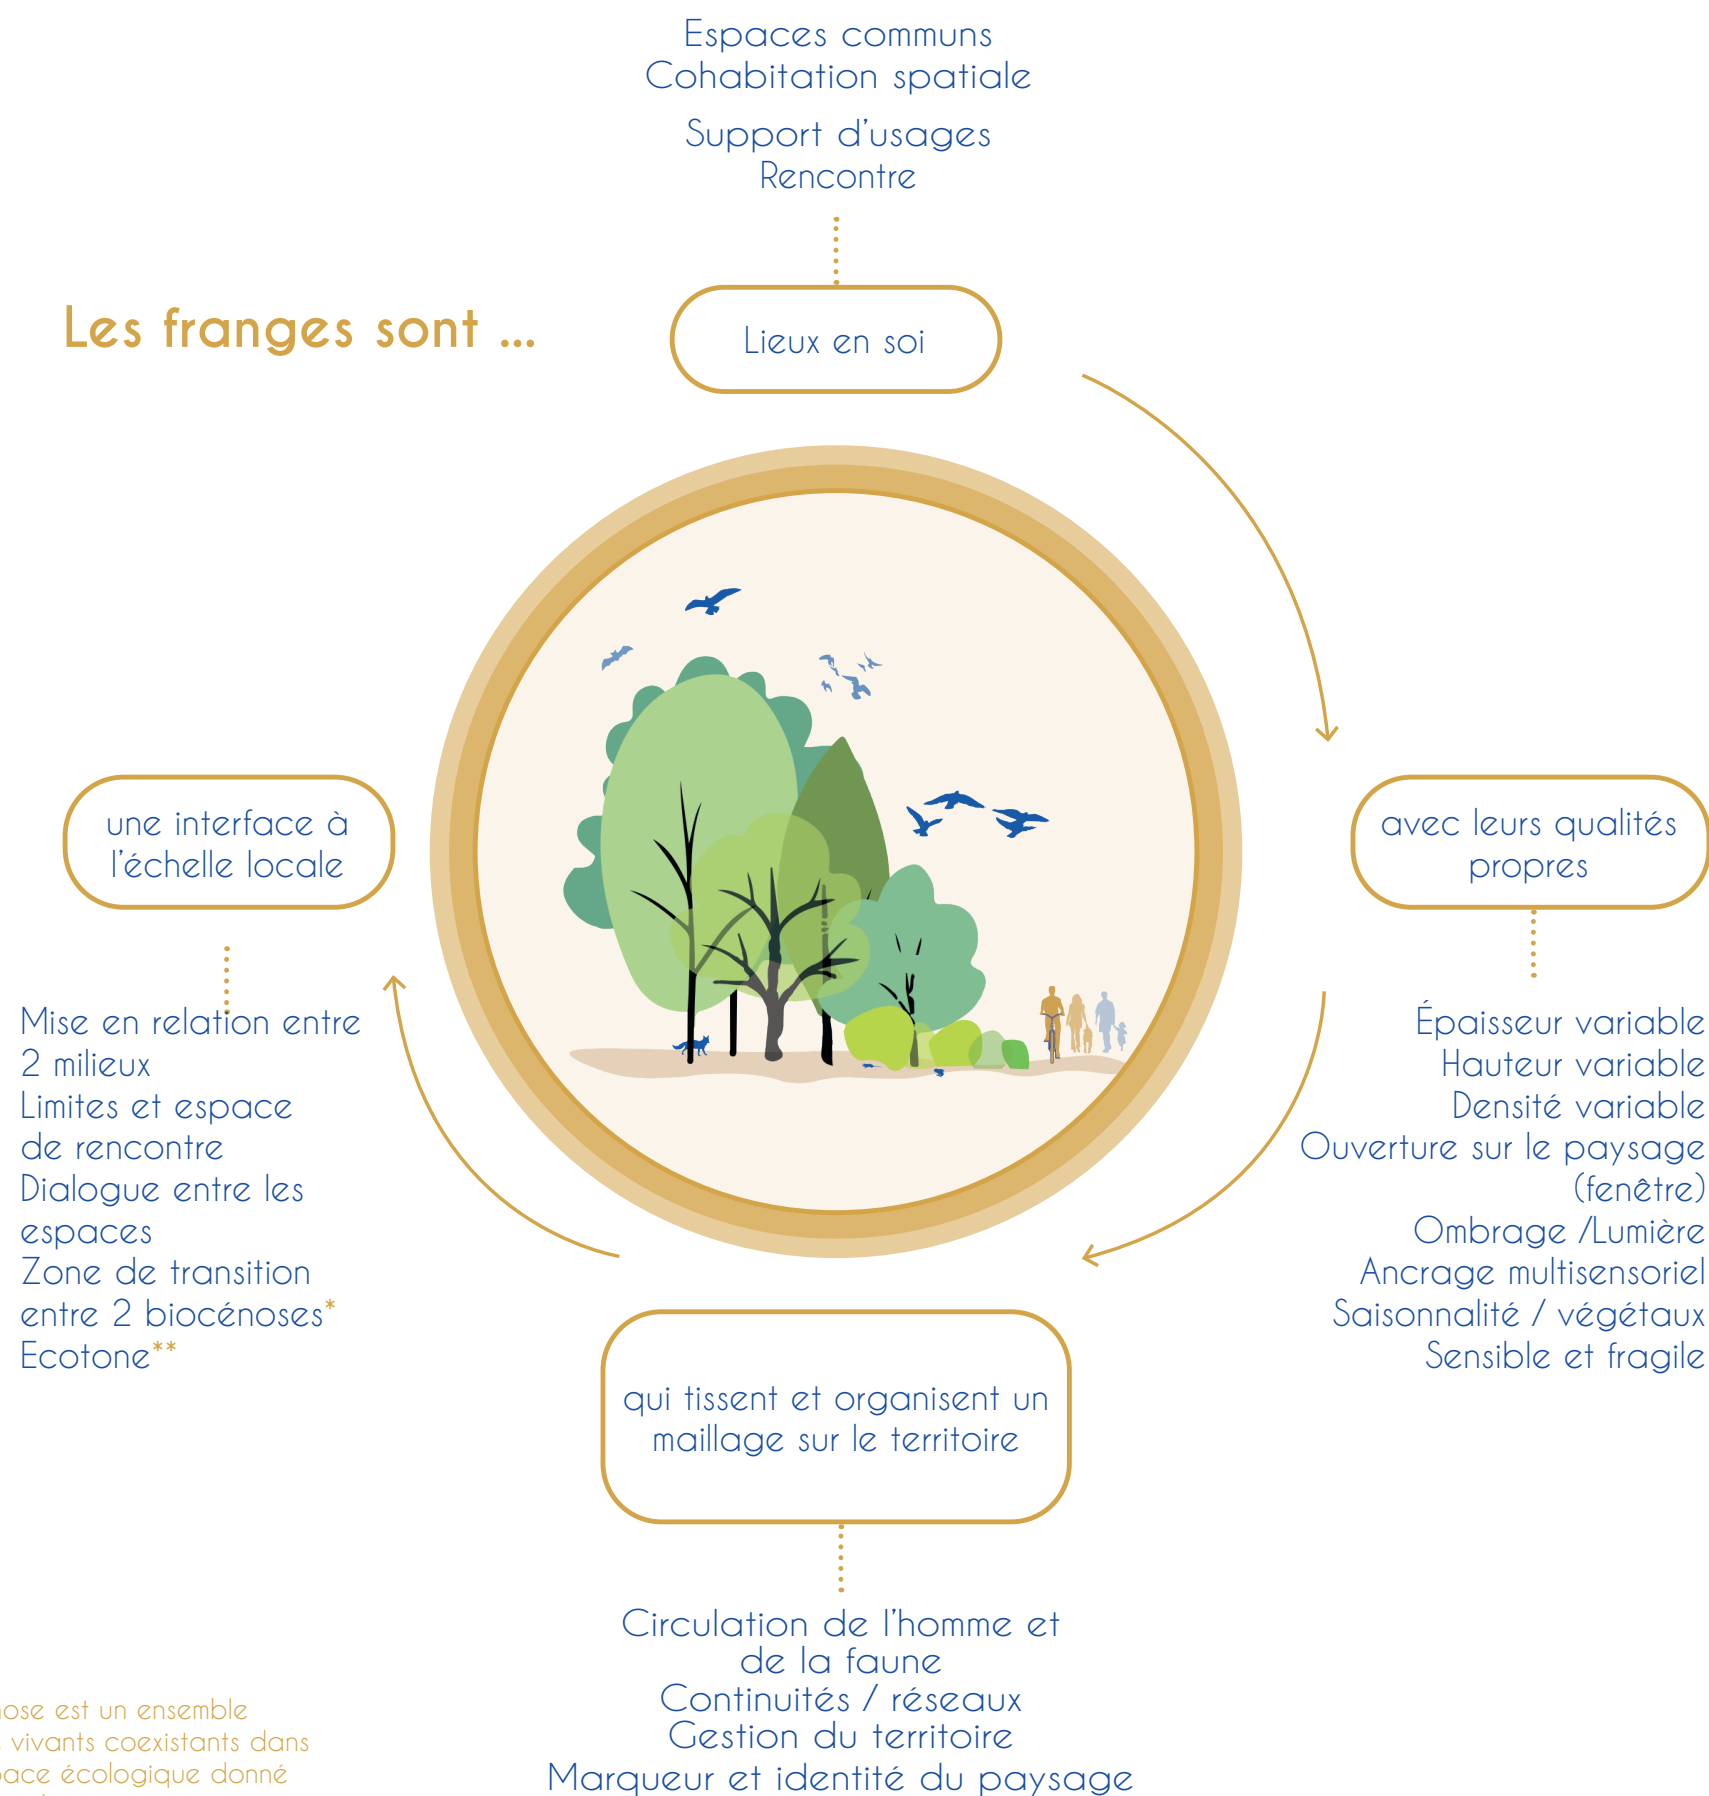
Espaces communs
Cohabitation spatiale

Support d'usages
Rencontre

Les franges sont ...

Lieux en soi

une interface à l'échelle locale

avec leurs qualités propres

Mise en relation entre 2 milieux
Limites et espace de rencontre
Dialogue entre les espaces
Zone de transition entre 2 biocénoses*
Ecotone**

Épaisseur variable
Hauteur variable
Densité variable
Ouverture sur le paysage (fenêtre)
Ombrage /Lumière
Ancrage multisensoriel
Saisonnalité / végétaux
Sensible et fragile

qui tissent et organisent un maillage sur le territoire

Circulation de l'homme et de la faune
Continuités / réseaux
Gestion du territoire
Marqueur et identité du paysage

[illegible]ose est un ensemble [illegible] vivants coexistants dans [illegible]ace écologique donné